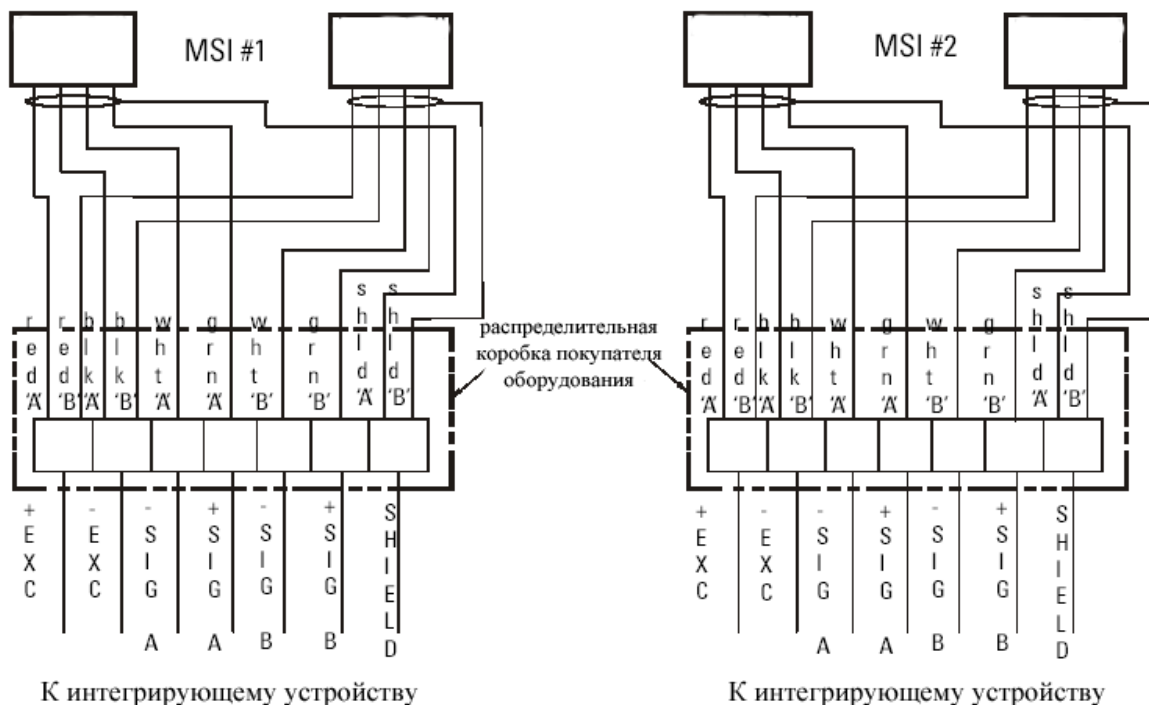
MSI #1

red 'A'
red 'B'
blk 'A'
blk 'B'
wht 'A'
grn 'A'
wht 'B'
grn 'B'
shld 'A'
shld 'B'

+EXC
-EXC
-SIG A
+SIG A
-SIG B
+SIG B
SHIELD

К интегрирующему устройству

распределительная коробка покупателя оборудования

MSI #2

red 'A'
red 'B'
blk 'A'
blk 'B'
wht 'A'
grn 'A'
wht 'B'
grn 'B'
shld 'A'
shld 'B'

+EXC
-EXC
-SIG A
+SIG A
-SIG B
+SIG B
SHIELD

К интегрирующему устройству